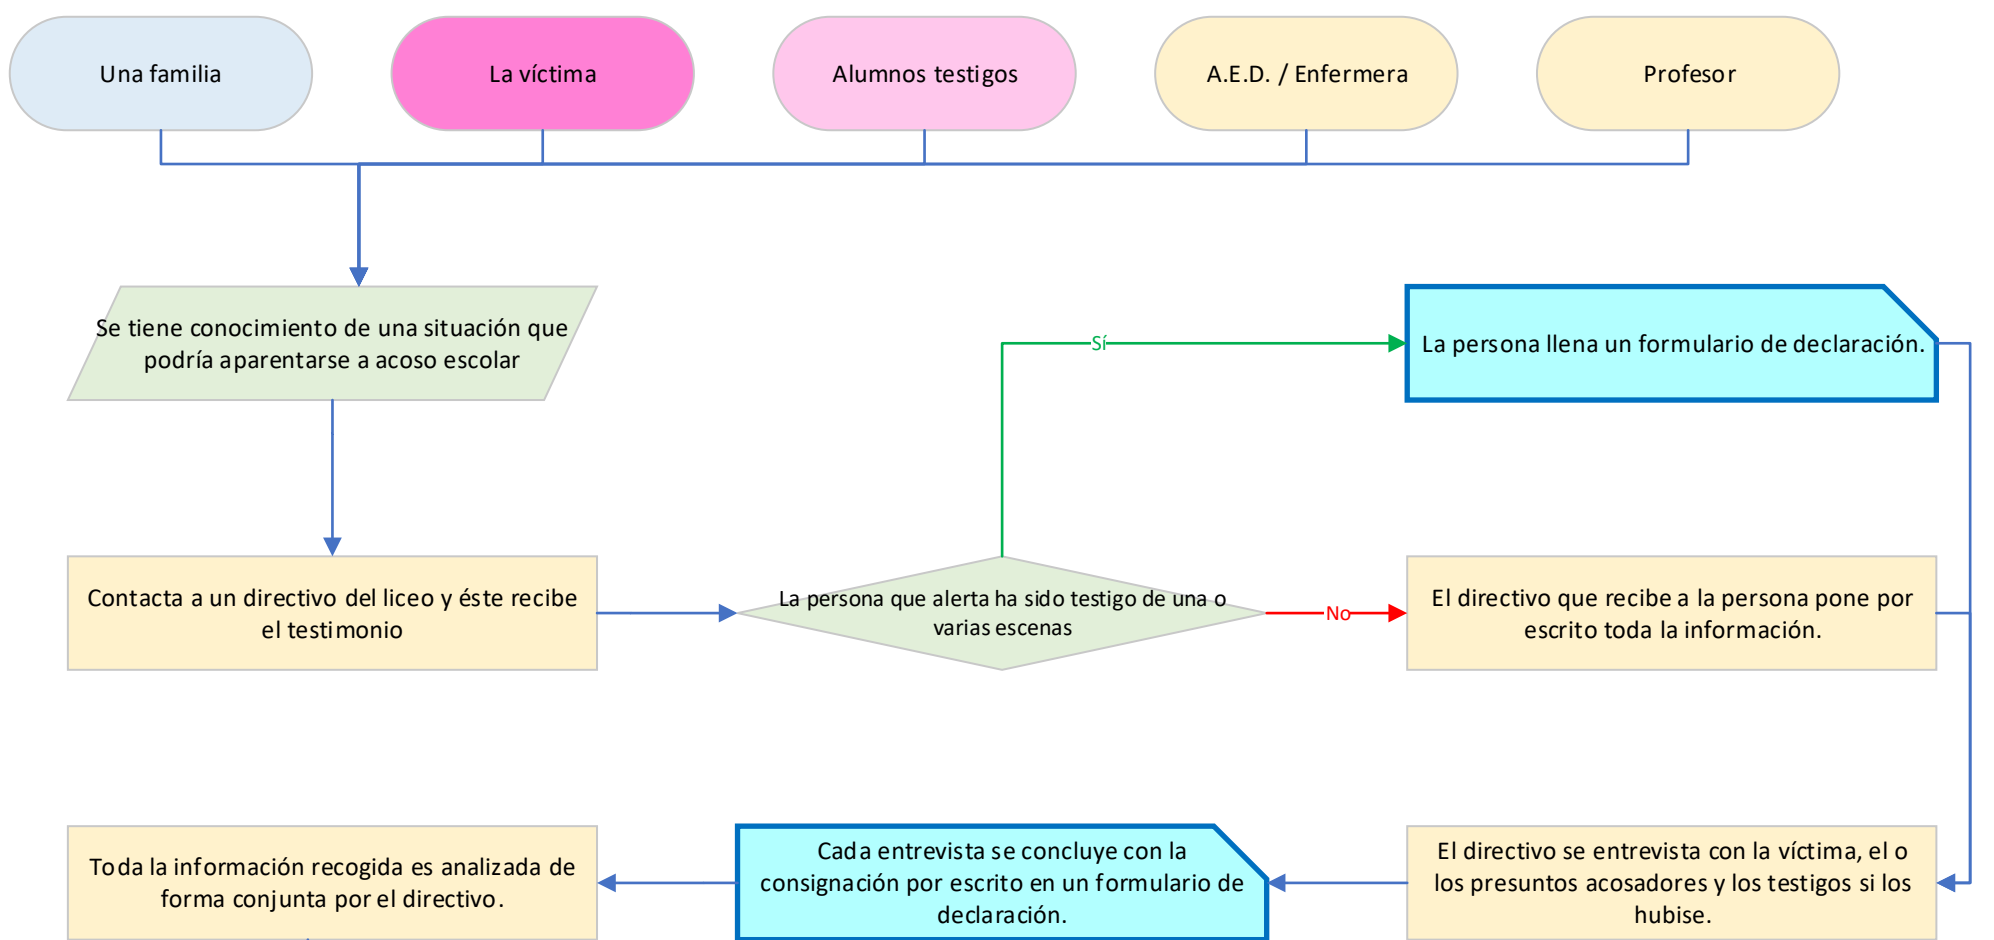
Una familia

La víctima

Alumnos testigos

A.E.D. / Enfermera

Profesor

Se tiene conocimiento de una situación que podría aparentarse a acoso escolar

Sí

La persona llena un formulario de declaración.

Contacta a un directivo del liceo y éste recibe el testimonio

La persona que alerta ha sido testigo de una o varias escenas

No

El directivo que recibe a la persona pone por escrito toda la información.

Toda la información recogida es analizada de forma conjunta por el directivo.

Cada entrevista se concluye con la consignación por escrito en un formulario de declaración.

El directivo se entrevista con la víctima, el o los presuntos acosadores y los testigos si los hubise.